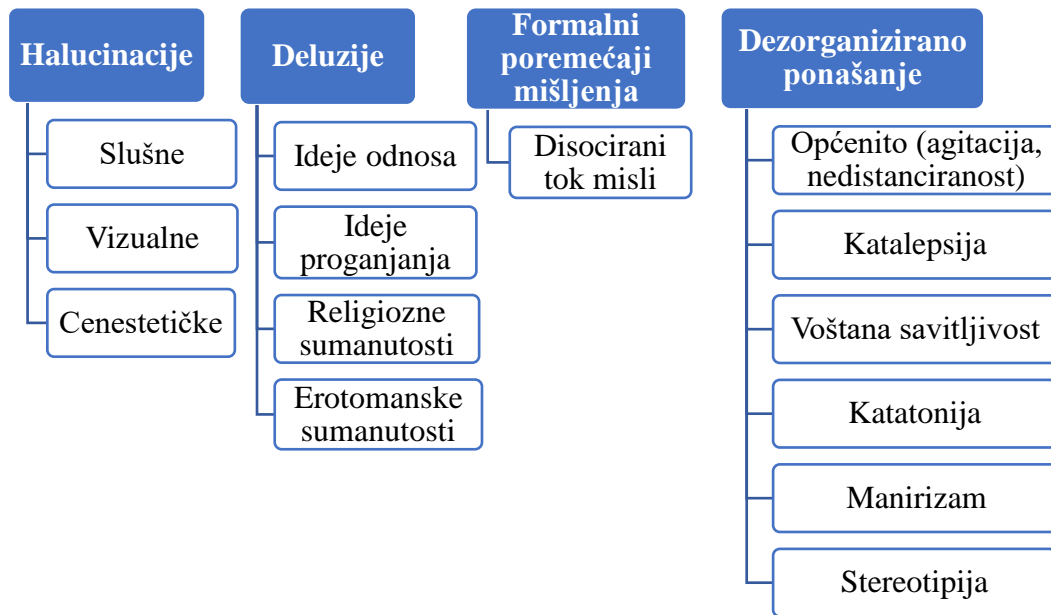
Halucinacije

Slušne

Vizualne

Cenestetičke

Deluzije

Ideje odnosa

Ideje proganjanja

Religiozne sumanutosti

Erotomanske sumanutosti

Formalni poremećaji mišljenja

Disocirani tok misli

Dezorganizirano ponašanje

Općenito (agitacija, nedistanciranost)

Katalepsija

Voštana savitljivost

Katatonija

Manirizam

Stereotipija